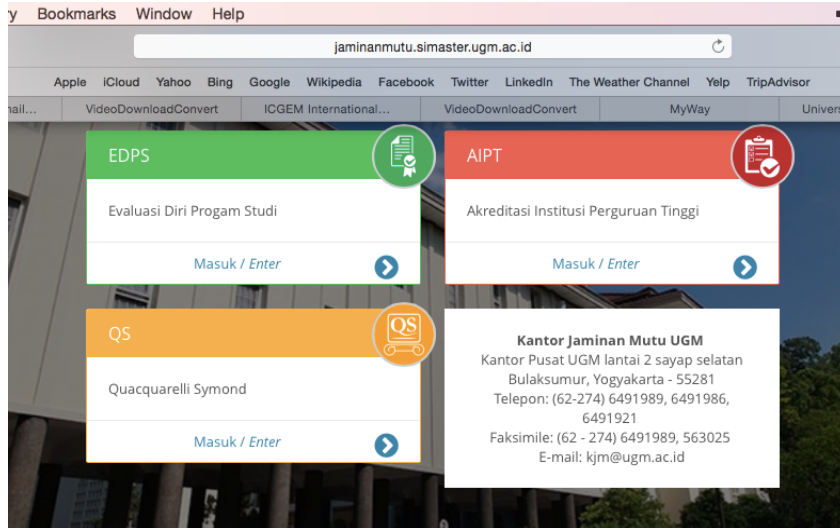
y Bookmarks Window Help

jaminanmutu.simaster.ugm.ac.id

Apple iCloud Yahoo Bing Google Wikipedia Facebook Twitter LinkedIn The Weather Channel Yelp TripAdvisor

hail... VideoDownloadConvert ICGEM International... VideoDownloadConvert MyWay Univers

EDPS

Evaluasi Diri Progam Studi

Masuk / *Enter*

AIPT

Akreditasi Institusi Perguruan Tinggi

Masuk / *Enter*

QS

QS

Quacquarelli Symond

Masuk / *Enter*

**Kantor Jaminan Mutu UGM**
Kantor Pusat UGM lantai 2 sayap selatan
Bulaksumur, Yogyakarta - 55281
Telepon: (62-274) 6491989, 6491986, 6491921
Faksimile: (62 - 274) 6491989, 563025
E-mail: kjm@ugm.ac.id